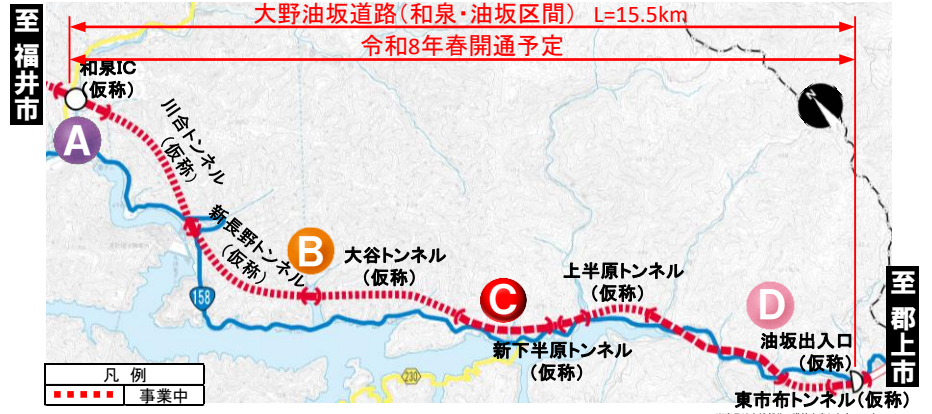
至福井市

大野油坂道路（和泉・油坂区間） L=15.5km

令和8年春開通予定

和泉IC（仮称）

A

川合トンネル（仮称）

新長野トンネル（仮称）

B

大谷トンネル（仮称）

158

C

上半原トンネル（仮称）

新下半原トンネル（仮称）

D

油坂出入口（仮称）

東市布トンネル（仮称）

至郡上市

凡例

事業中